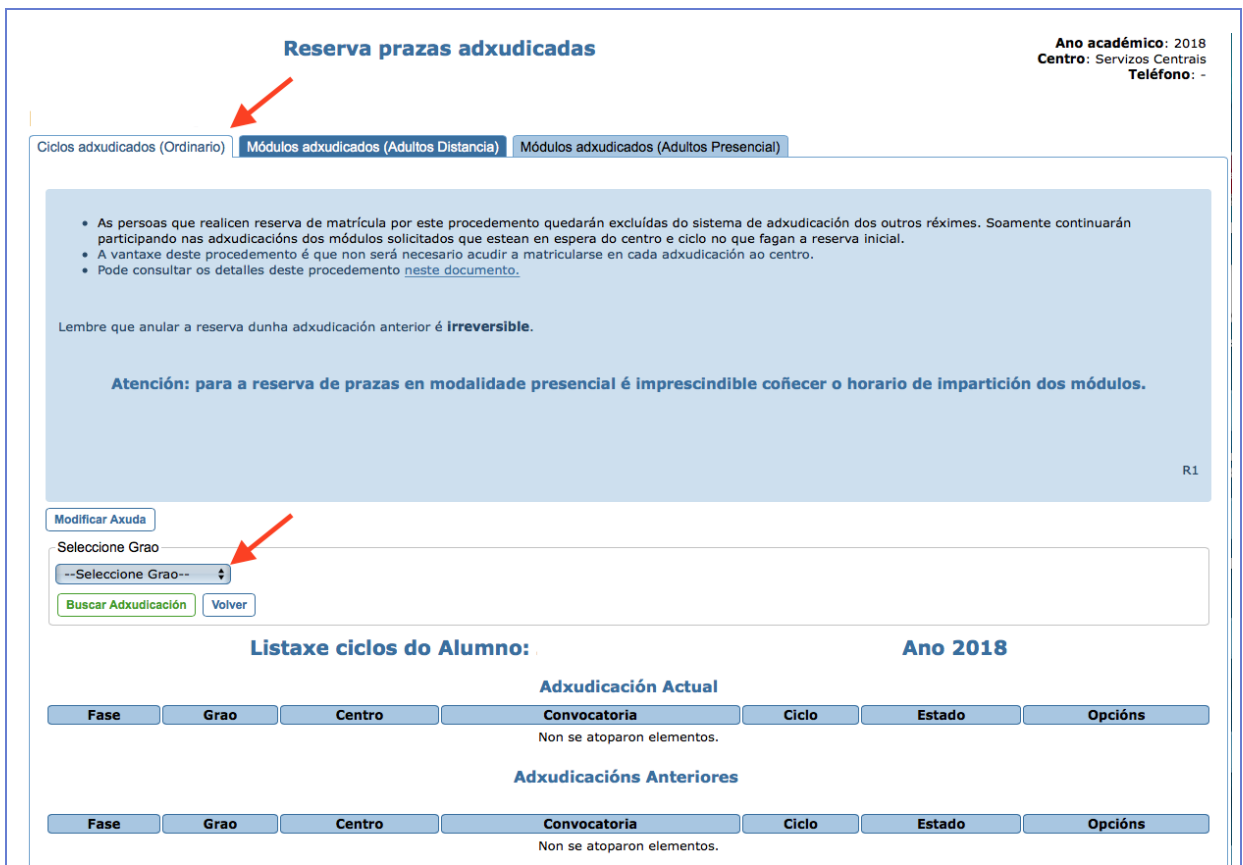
Reserva prazas adxudicadas

Ano académico: 2018
Centro: Servizos Centrais
Teléfono: -

Ciclos adxudicados (Ordinario)
Módulos adxudicados (Adultos Distancia)
Módulos adxudicados (Adultos Presencial)

- As persoas que realicen reserva de matrícula por este procedemento quedarán excluídas do sistema de adxudicación dos outros réximes. Soamente continuarán participando nas adxudicacións dos módulos solicitados que estean en espera do centro e ciclo no que fagan a reserva inicial.
- A vantaxe deste procedemento é que non será necesario acudir a matricularse en cada adxudicación ao centro.
- Pode consultar os detalles deste procedemento neste documento.

Lembre que anular a reserva dunha adxudicación anterior é irreversible.

Atención: para a reserva de prazas en modalidade presencial é imprescindible coñecer o horario de impartición dos módulos.

R1

Modificar Axuda

Seleccione Grao
--Seleccione Grao--
Buscar Adxudicación
Volver

Listaxe ciclos do Alumno:
Ano 2018

Adxudicación Actual

| Fase | Grao | Centro | Convocatoria | Ciclo | Estado | Opcións |
|---|---|---|---|---|---|---|

Non se atoparon elementos.

Adxudicacións Anteriores

| Fase | Grao | Centro | Convocatoria | Ciclo | Estado | Opcións |
|---|---|---|---|---|---|---|

Non se atoparon elementos.